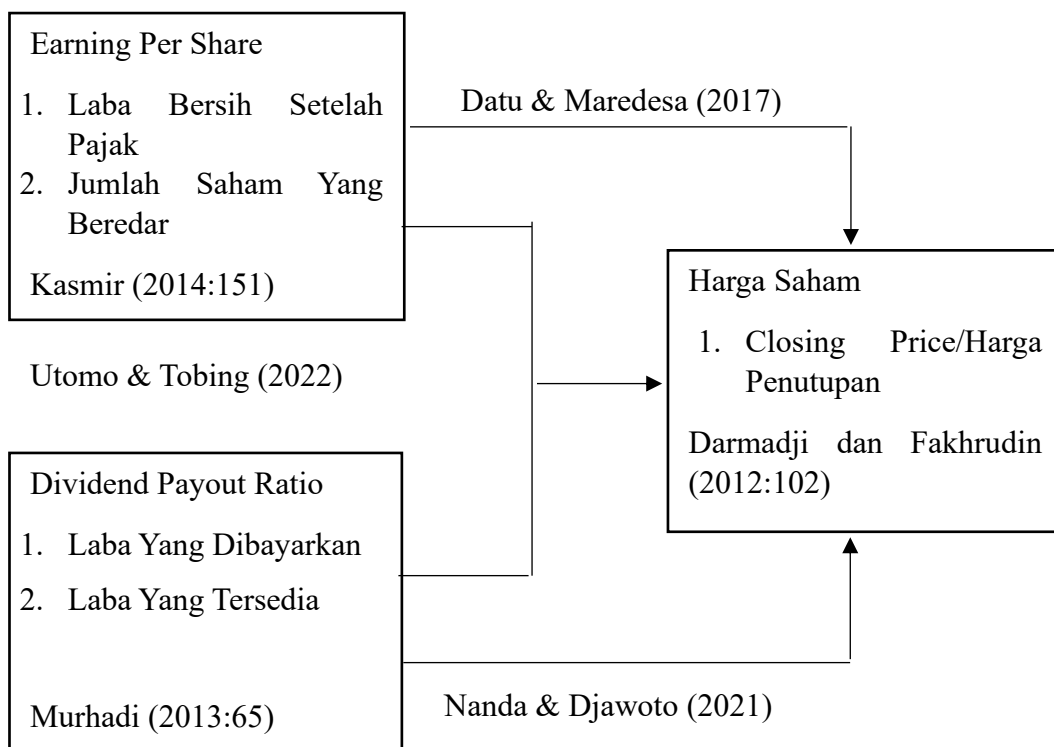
Earning Per Share

1. Laba Bersih Setelah Pajak
2. Jumlah Saham Yang Beredar

Kasmir (2014:151)

Datu & Maredesa (2017)

Harga Saham

1. Closing Price/Harga Penutupan

Darmadji dan Fakhrudin (2012:102)

Utomo & Tobing (2022)

Dividend Payout Ratio

1. Laba Yang Dibayarkan
2. Laba Yang Tersedia

Murhadi (2013:65)

Nanda & Djawoto (2021)